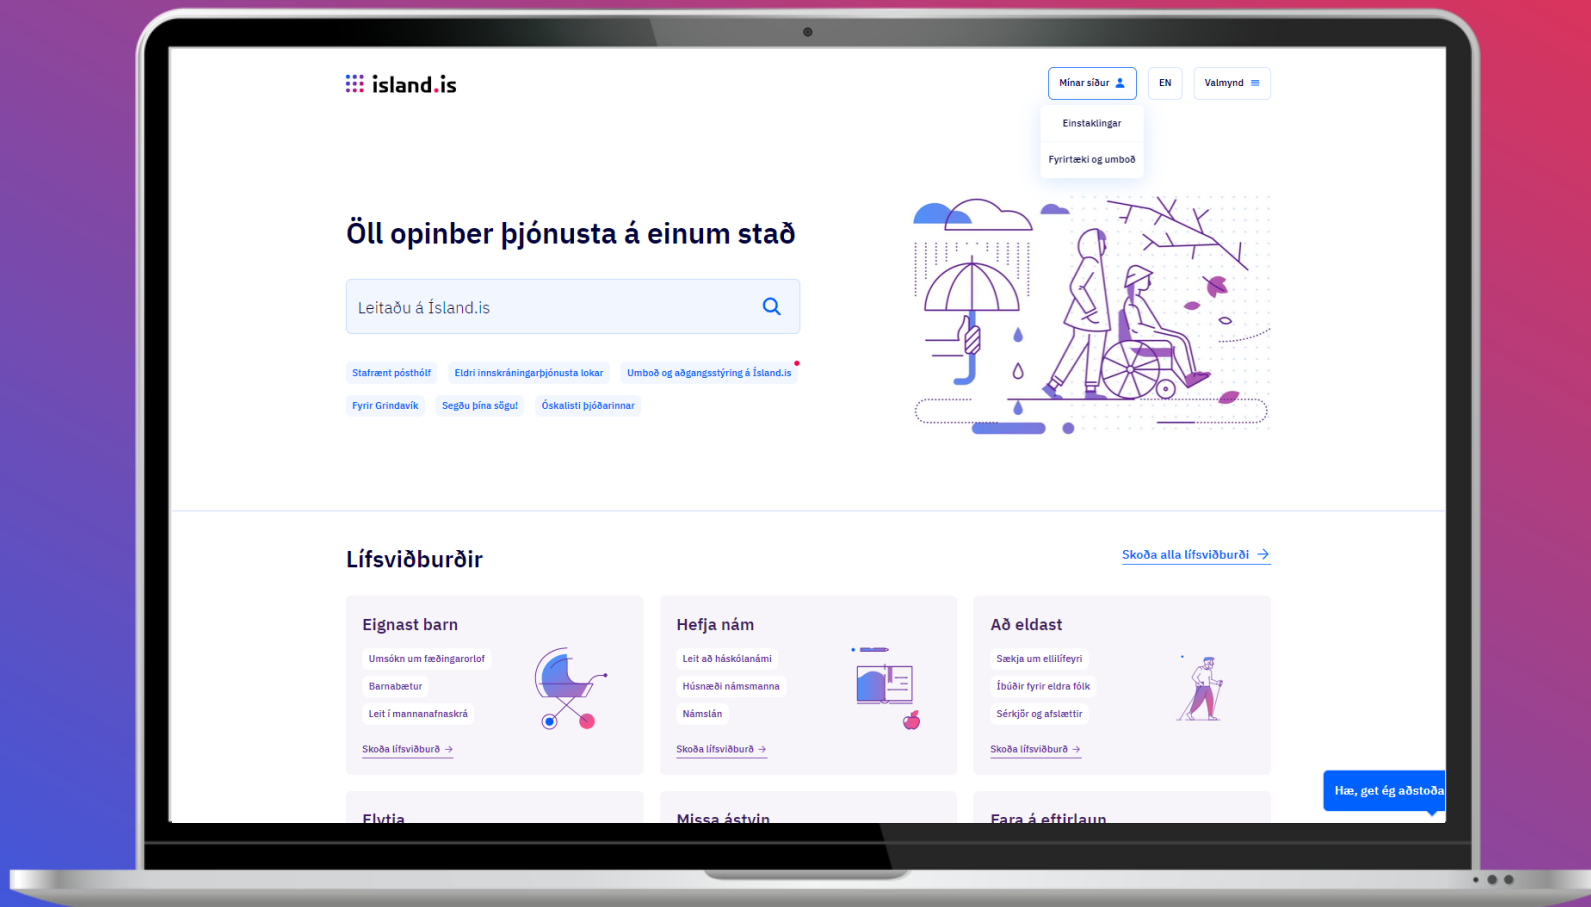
ísland.is

Mínar síður EN Valmynd

Einstaklingar

Fyrirtæki og umboð

Öll opinber þjónusta á einum stað

Leitaðu á Ísland.is

Stafrænt pósthólf Eldri innskráningarþjónusta lokar Umboð og aðgangsstýring á Ísland.is

Fyrir Grindavík Segðu þína sögu! Óskalisti þjóðarinnar

Lífsviðburðir

Skoða alla lífsviðburði

Eignast barn

Umsókn um fæðingarorlof

Barnabætur

Leit í mannanafnaskrá

Skoða lífsviðburð

Hefja nám

Leit að háskólanámi

Húsnæði námsmanna

Námslán

Skoða lífsviðburð

Að eldast

Sækja um ellilífeyri

Íbúðir fyrir eldra fólk

Sérkjör og afslættir

Skoða lífsviðburð

Flytja

Missa ástvin

Fara á eftirlaun

Hæ, get ég aðstoða